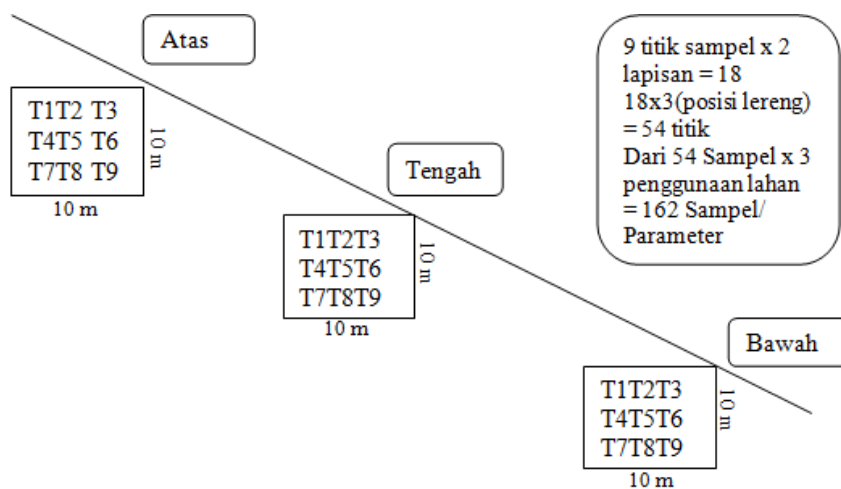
Atas

T1T2 T3
T4T5 T6
T7T8 T9

10 m

10 m

Tengah

T1T2T3
T4T5T6
T7T8T9

10 m

10 m

9 titik sampel x 2 lapisan = 18
18x3(posisi lereng) = 54 titik
Dari 54 Sampel x 3 penggunaan lahan = 162 Sampel/ Parameter

Bawah

T1T2T3
T4T5T6
T7T8T9

10 m

10 m